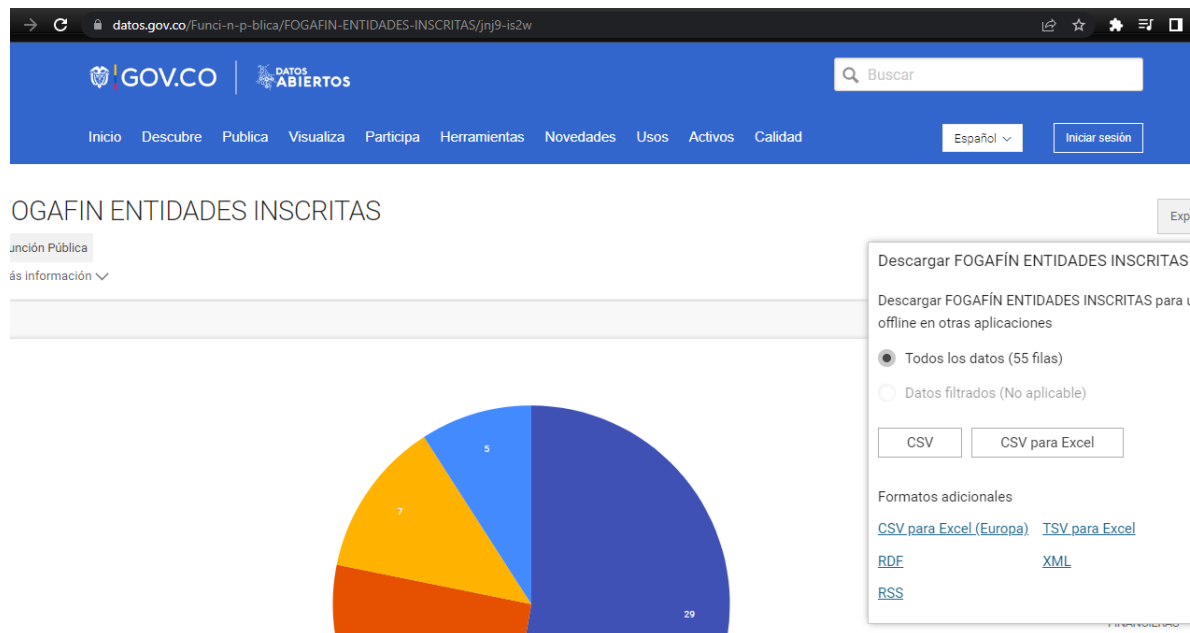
datos.gov.co/Funci-n-p-blica/FOGAFIN-ENTIDADES-INSCRITAS/jnj9-is2w

GOV.CO DATOS ABIERTOS

Buscar

Inicio Descubre Publica Visualiza Participa Herramientas Novedades Usos Activos Calidad

Español

Iniciar sesión

OGAFIN ENTIDADES INSCRITAS

unción Pública

ás información

Exp

Descargar FOGAFÍN ENTIDADES INSCRITAS

Descargar FOGAFÍN ENTIDADES INSCRITAS para u offline en otras aplicaciones

Todos los datos (55 filas)

Datos filtrados (No aplicable)

CSV

CSV para Excel

Formatos adicionales

CSV para Excel (Europa)

TSV para Excel

RDF

XML

RSS

5

7

29